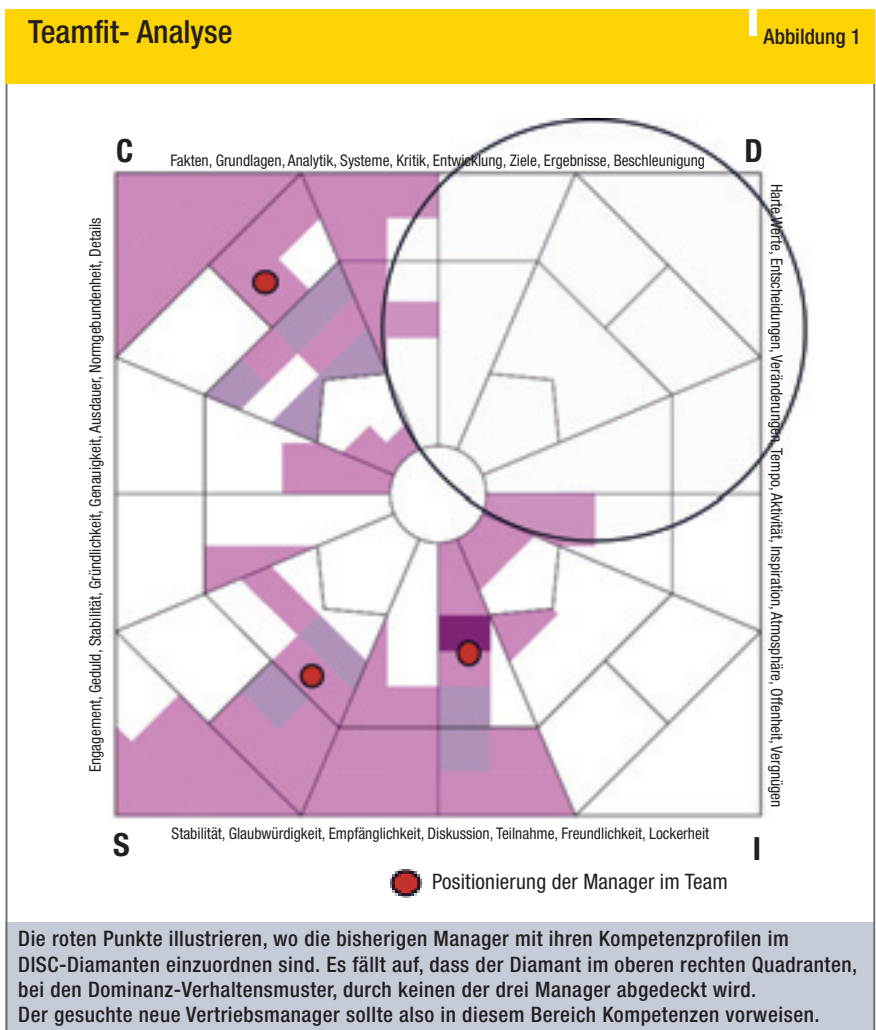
Teamfit- Analyse

Abbildung 1

C

Fakten, Grundlagen, Analytik, Systeme, Kritik, Entwicklung, Ziele, Ergebnisse, Beschleunigung

D

Harte Werte, Entscheidungen, Veränderungen, Tempo, Aktivität, Inspiration, Atmosphäre, Offenheit, Vergnügen

Engagement, Geduld, Stabilität, Gründlichkeit, Genauigkeit, Ausdauer, Normgebundenheit, Details

Stabilität, Glaubwürdigkeit, Empfänglichkeit, Diskussion, Teilnahme, Freundlichkeit, Lockerheit

S

I

Positionierung der Manager im Team

Die roten Punkte illustrieren, wo die bisherigen Manager mit ihren Kompetenzprofilen im DISC-Diamanten einzuordnen sind. Es fällt auf, dass der Diamant im oberen rechten Quadranten, bei den Dominanz-Verhaltensmuster, durch keinen der drei Manager abgedeckt wird. Der gesuchte neue Vertriebsmanager sollte also in diesem Bereich Kompetenzen vorweisen.